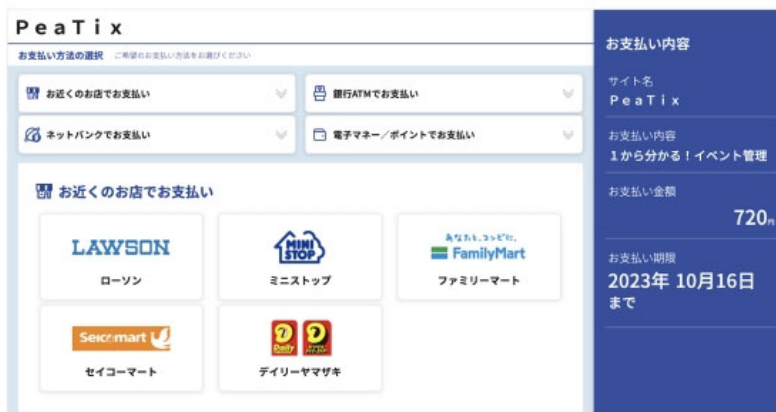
PeaTix

お支払い方法の選択 ご希望のお支払い方法をお選びください

お近くのお店でお支払い

銀行ATMでお支払い

ネットバンクでお支払い

電子マネー／ポイントでお支払い

お近くのお店でお支払い

LAWSON
ローソン

MINI STOP
ミニストップ

あなたと、コンビに、
FamilyMart
ファミリーマート

Seicomart
セイコーマート

Daily
デイリーヤマザキ

お支払い内容

サイト名
PeaTix

お支払い内容
1から分かる！イベント管理

お支払い金額
720円

お支払い期限
2023年 10月16日
まで